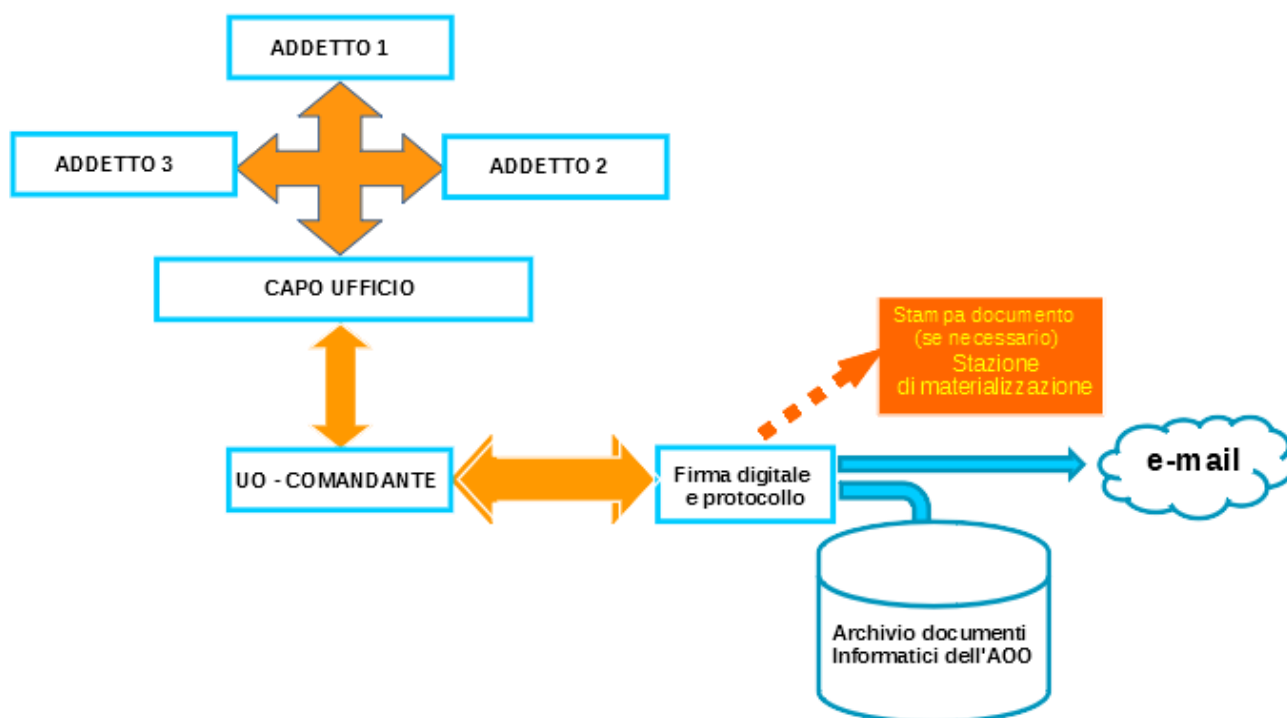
ADDETTO 1

ADDETTO 3

ADDETTO 2

CAPO UFFICIO

Stampa documento (se necessario) Stazione di materializzazione

UO - COMANDANTE

Firma digitale e protocollo

e-mail

Archivio documenti Informatici dell'AOO